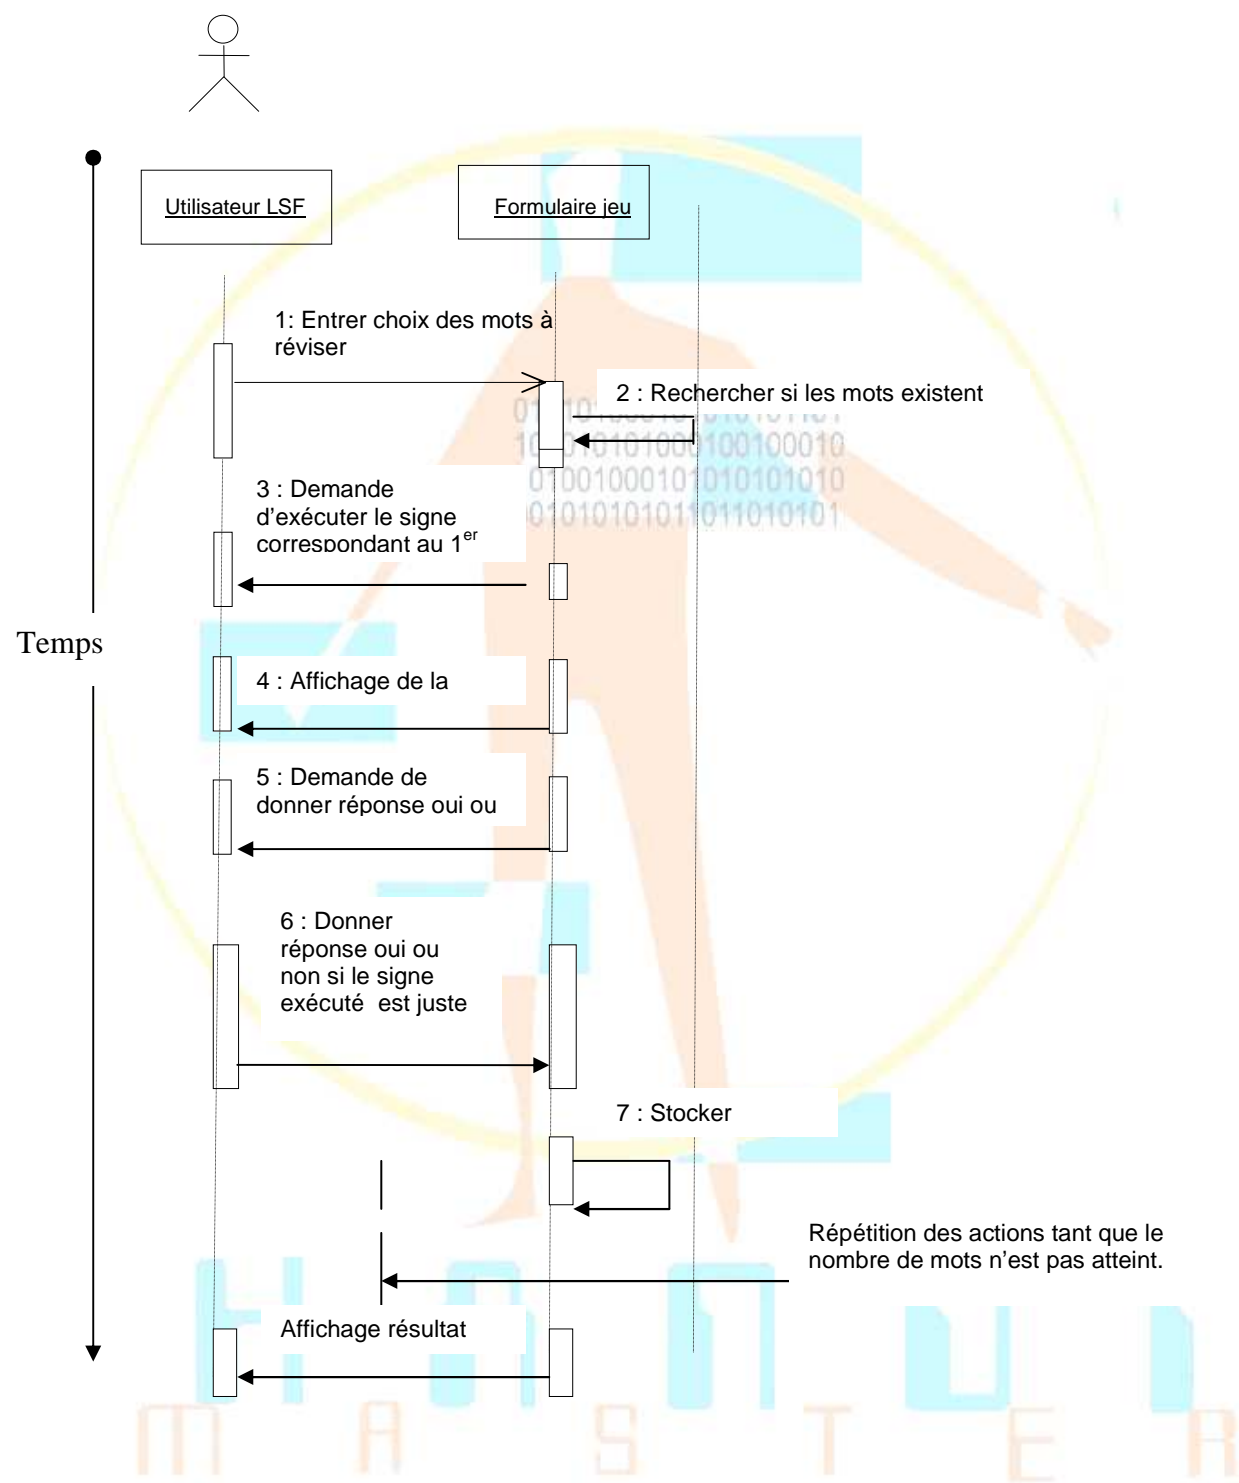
Utilisateur LSF

Formulaire jeu

1: Entrer choix des mots à réviser

2 : Rechercher si les mots existent

3 : Demande d'exécuter le signe correspondant au 1$^{er}$

4 : Affichage de la

5 : Demande de donner réponse oui ou

Temps

6 : Donner réponse oui ou non si le signe exécuté est juste

7 : Stocker

Répétition des actions tant que le nombre de mots n'est pas atteint.

Affichage résultat

M A S T E R